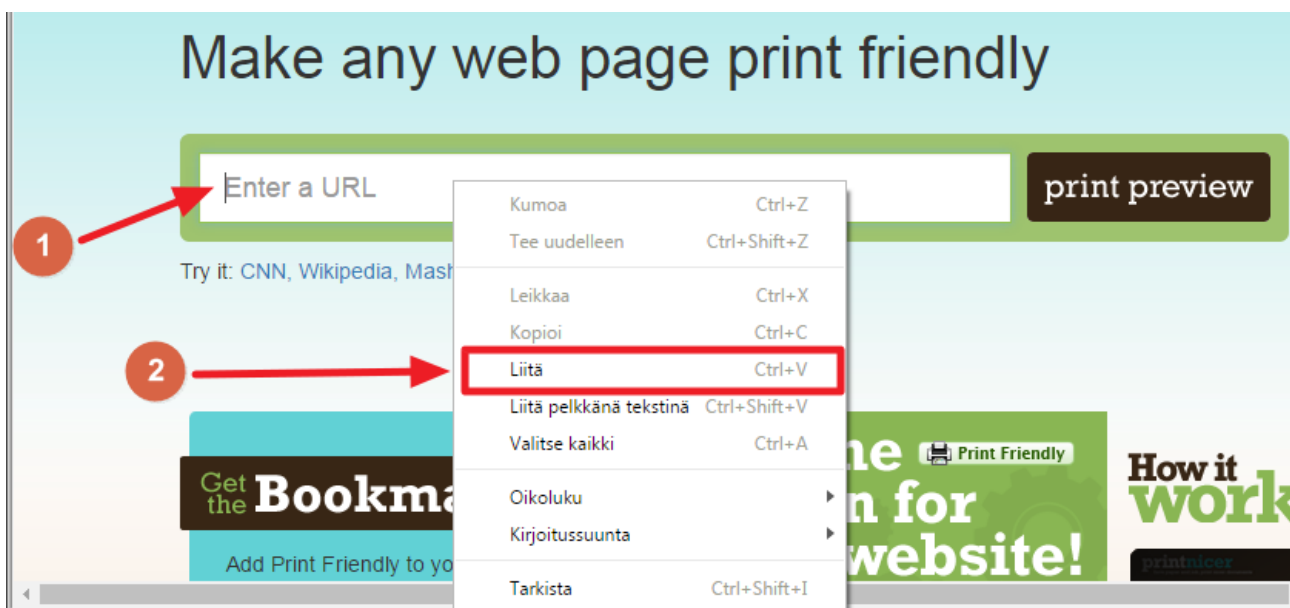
Make any web page print friendly

Enter a URL

print preview

1

Try it: CNN, Wikipedia, Mash

2

Kumoa Ctrl+Z
Tee uudelleen Ctrl+Shift+Z
Leikkaa Ctrl+X
Kopioi Ctrl+C
Liitä Ctrl+V
Liitä pelkkänä tekstinä Ctrl+Shift+V
Valitse kaikki Ctrl+A
Oikoluku
Kirjoitussuunta
Tarkista Ctrl+Shift+I

Get the Bookma

Add Print Friendly to yo

ne
Print Friendly
n for
website!

How it work

printnicer